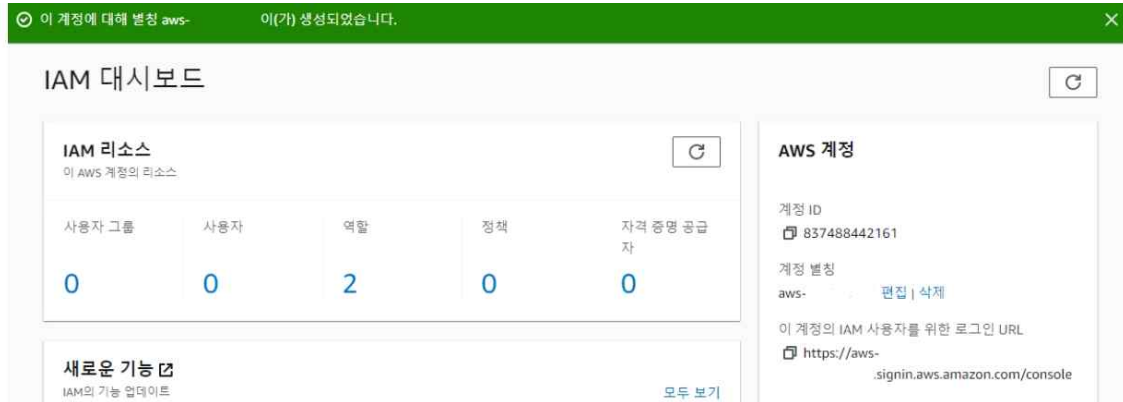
이 계정에 대해 별칭 aws- 이(가) 생성되었습니다.

IAM 대시보드

IAM 리소스
이 AWS 계정의 리소스

| 사용자 그룹 | 사용자 | 역할 | 정책 | 자격 증명 공급자 |
|---|---|---|---|---|
| 0 | 0 | 2 | 0 | 0 |

새로운 기능
IAM의 기능 업데이트
모두 보기

AWS 계정

계정 ID
837488442161

계정 별칭
aws- 편집 | 삭제

이 계정의 IAM 사용자를 위한 로그인 URL
https://aws-
.signin.aws.amazon.com/console